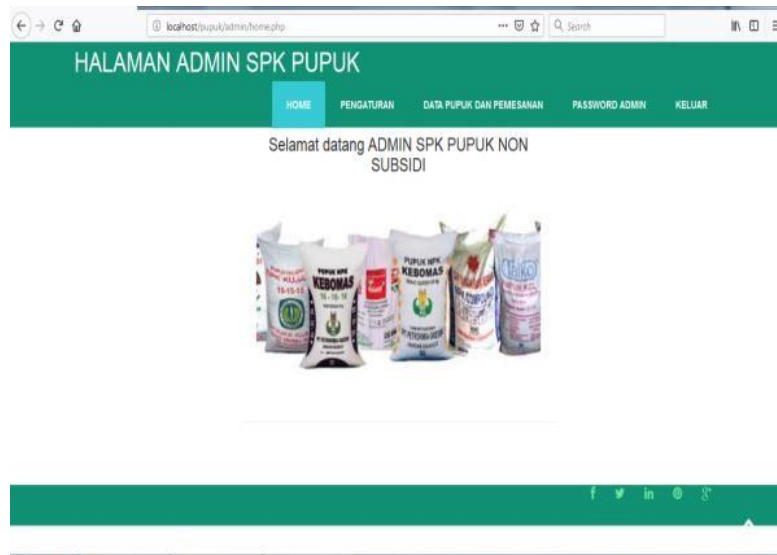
localhost/pupuk/admin/home.php

Search

HALAMAN ADMIN SPK PUPUK

HOME PENGATURAN DATA PUPUK DAN PEMESANAN PASSWORD ADMIN KELUAR

Selamat datang ADMIN SPK PUPUK NON SUBSIDI

PUPUK NPK KEBOMAS 16-16-16

PUPUK NPK KEBOMAS

f in